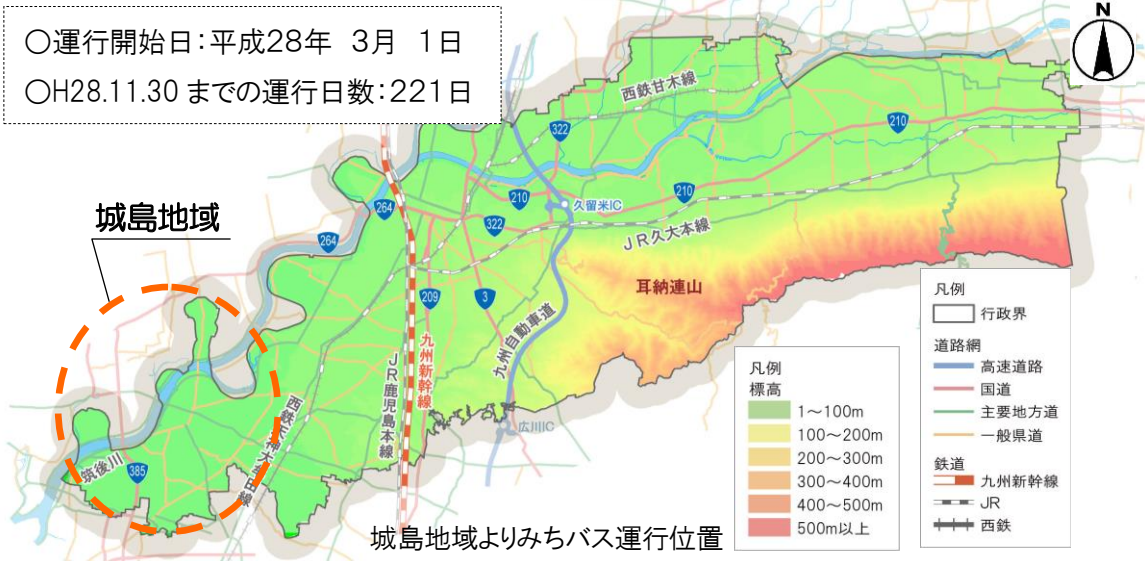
○運行開始日：平成28年　3月　1日
○H28.11.30 までの運行日数：221日

N

城島地域

西鉄甘木線
322
210
264
210
久留米IC
210
264
322
JR久大本線
耳納連山
209
3
九州新幹線
JR鹿児島本線
九州自動車道
西鉄天神大牟田線
広川IC
筑後川
385

凡例
標高
1～100m
100～200m
200～300m
300～400m
400～500m
500m以上

凡例
行政界
道路網
高速道路
国道
主要地方道
一般県道
鉄道
九州新幹線
JR
西鉄

城島地域よりみちバス運行位置